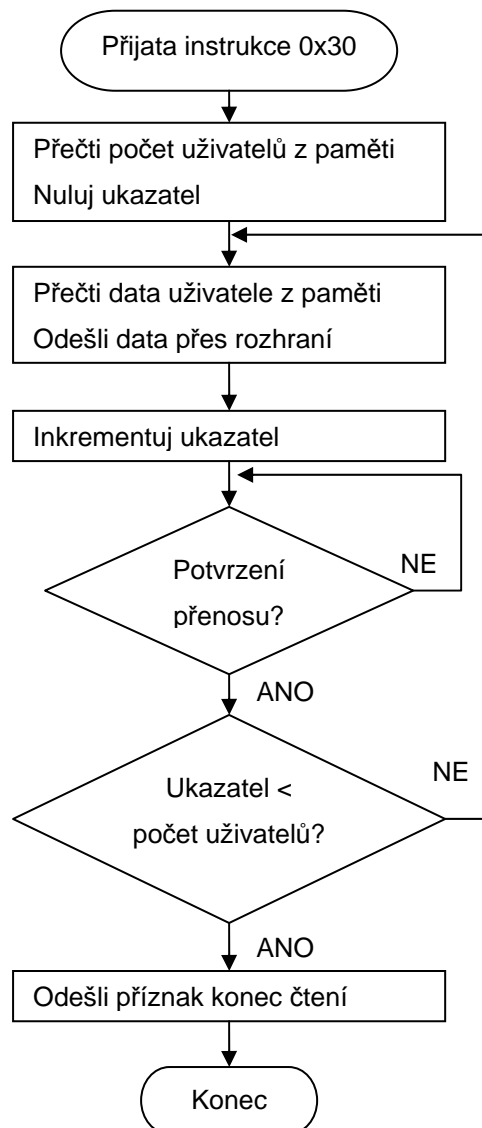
Přijata instrukce 0x30

Přečti počet uživatelů z paměti
Nuluj ukazatel

Přečti data uživatele z paměti
Odešli data přes rozhraní

Inkrementuj ukazatel

Potvrzení přenosu?

NE

ANO

Ukazatel < počet uživatelů?

NE

ANO

Odešli příznak konec čtení

Konec